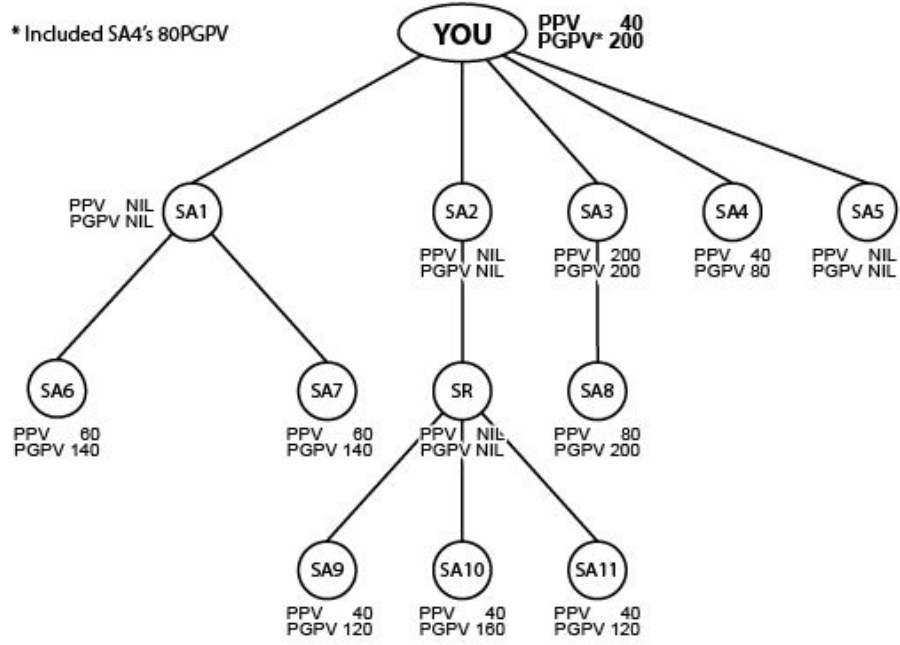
* Included SA4's 80PGPV

YOU
PPV 40
PGPV* 200

SA1
PPV NIL
PGPV NIL

SA2
PPV NIL
PGPV NIL

SA3
PPV 200
PGPV 200

SA4
PPV 40
PGPV 80

SA5
PPV NIL
PGPV NIL

SA6
PPV 60
PGPV 140

SA7
PPV 60
PGPV 140

SR
PPV NIL
PGPV NIL

SA8
PPV 80
PGPV 200

SA9
PPV 40
PGPV 120

SA10
PPV 40
PGPV 160

SA11
PPV 40
PGPV 120